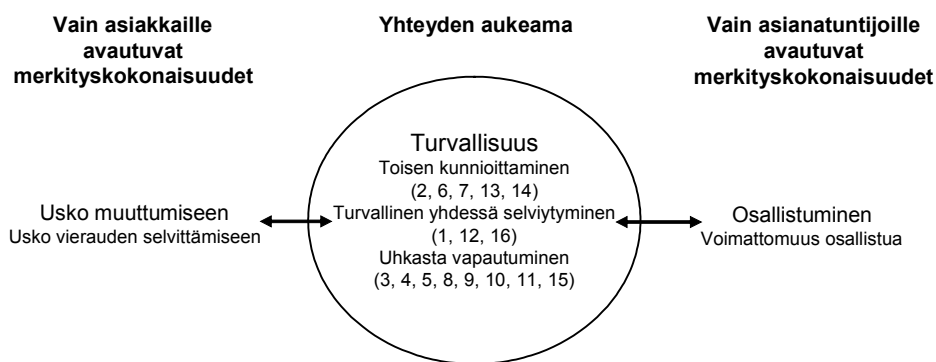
Vain asiakkaille avautuvat merkityskokonaisuudet

Yhteyden aukeama

Vain asianatuntijoille avautuvat merkityskokonaisuudet

Turvallisuus
Toisen kunnioittaminen
(2, 6, 7, 13, 14)
Turvallinen yhdessä selviytyminen
(1, 12, 16)
Uhkasta vapautuminen
(3, 4, 5, 8, 9, 10, 11, 15)

Usko muuttumiseen
Usko vierauden selvittämiseen

Osallistuminen
Voimattomuus osallistua